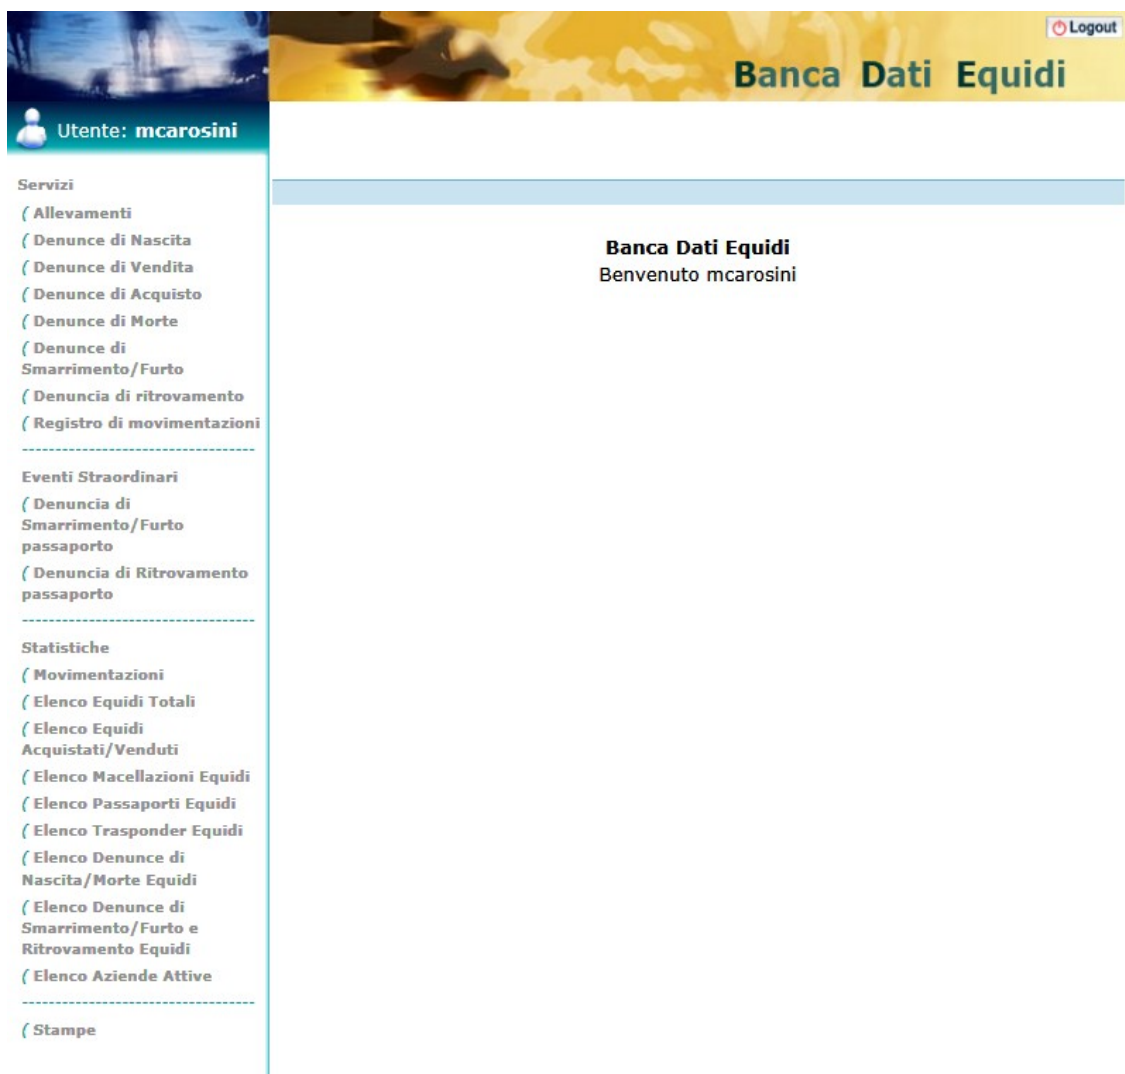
Logout

Banca Dati Equidi

Utente: mcarosini

Servizi
( Allevamenti
( Denunce di Nascita
( Denunce di Vendita
( Denunce di Acquisto
( Denunce di Morte
( Denunce di Smarrimento/Furto
( Denuncia di ritrovamento
( Registro di movimentazioni

Eventi Straordinari
( Denuncia di Smarrimento/Furto passaporto
( Denuncia di Ritrovamento passaporto

Statistiche
( Movimentazioni
( Elenco Equidi Totali
( Elenco Equidi Acquistati/Venduti
( Elenco Macellazioni Equidi
( Elenco Passaporti Equidi
( Elenco Trasponder Equidi
( Elenco Denunce di Nascita/Morte Equidi
( Elenco Denunce di Smarrimento/Furto e Ritrovamento Equidi
( Elenco Aziende Attive

( Stampe

Banca Dati Equidi
Benvenuto mcarosini